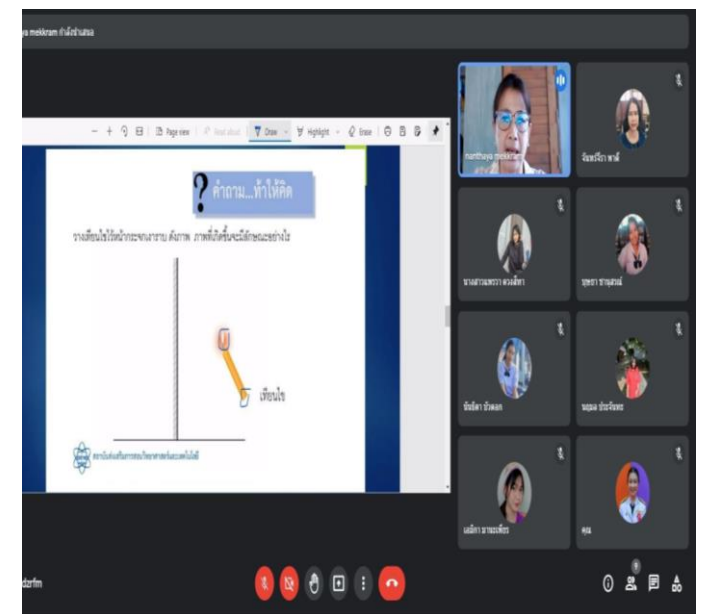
ya mekkram กำลังนำเสนอ

− + Page view Read aloud Draw Highlight Erase

คำถาม...ท้าให้คิด

วางเทียนไขไว้หน้ากระจกเงาราบ ดังภาพ ภาพที่เกิดขึ้นจะมีลักษณะอย่างไร

เทียนไข

สถาบันส่งเสริมการสอนวิทยาศาสตร์และเทคโนโลยี

nanthaya mekkram

จันทร์จิรา หาดี

นางสาวเพชรา ดวงดีทา

บุษรา ชาญสวนต์

ณัฐธิดา บัวดอก

นฤมล ประจันทร

เกศินี วาณชเทียร

คุณ

dzrfm